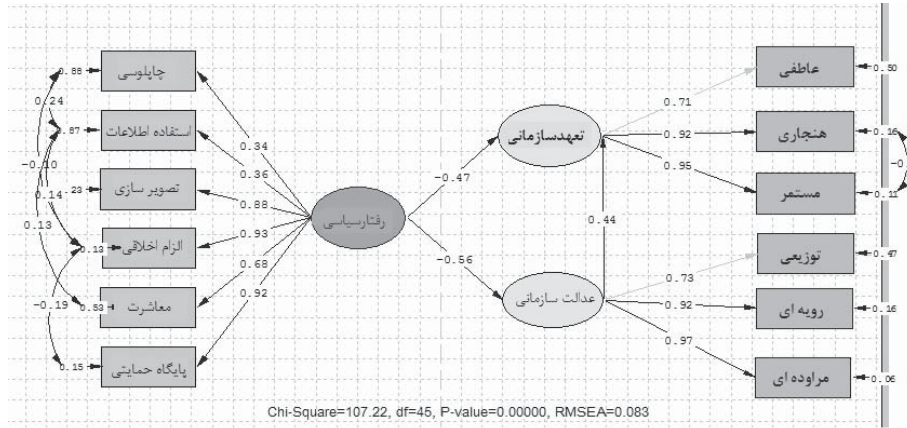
0.88 چاپلوسی
0.24
0.87 استفاده اطلاعات
-0.10
0.23 تصویر سازی
0.14
0.13
0.13 الزام اخلاقی
-0.19
0.83 معاشرت
0.15 پایگاه حمایتی
0.34
0.36
0.88
0.93
0.68
0.92
رفتارسیاسی
-0.47
-0.56
تعهدسازمانی
عدالت سازمانی
0.44
0.71
0.92
0.95
0.73
0.92
0.97
عاطفی 0.50
هنجاری 0.16
-0
مستمر 0.11
توزیعی 0.47
رویه ای 0.16
مراوده ای 0.06
Chi-Square=107.22, df=45, P-value=0.00000, RMSEA=0.083